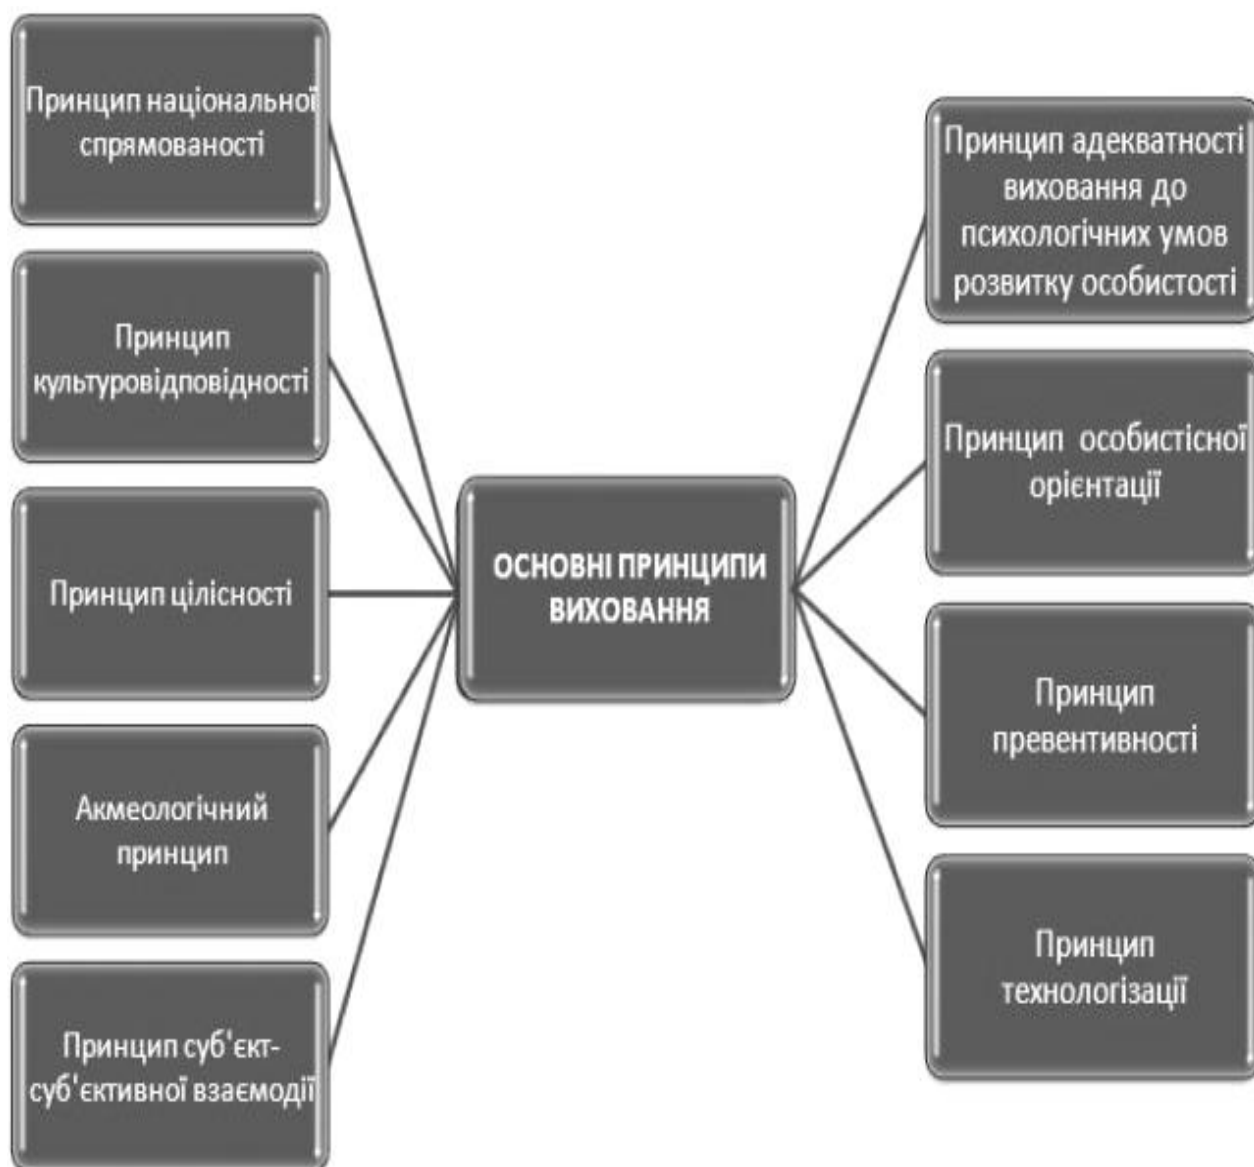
Принцип національної спрямованості

Принцип культуровідповідності

Принцип цілісності

Акмеологічний принцип

Принцип суб'єкт-суб'єктивної взаємодії

ОСНОВНІ ПРИНЦИПИ ВИХОВАННЯ

Принцип адекватності виховання до психологічних умов розвитку особистості

Принцип особистісної орієнтації

Принцип превентивності

Принцип технологізації